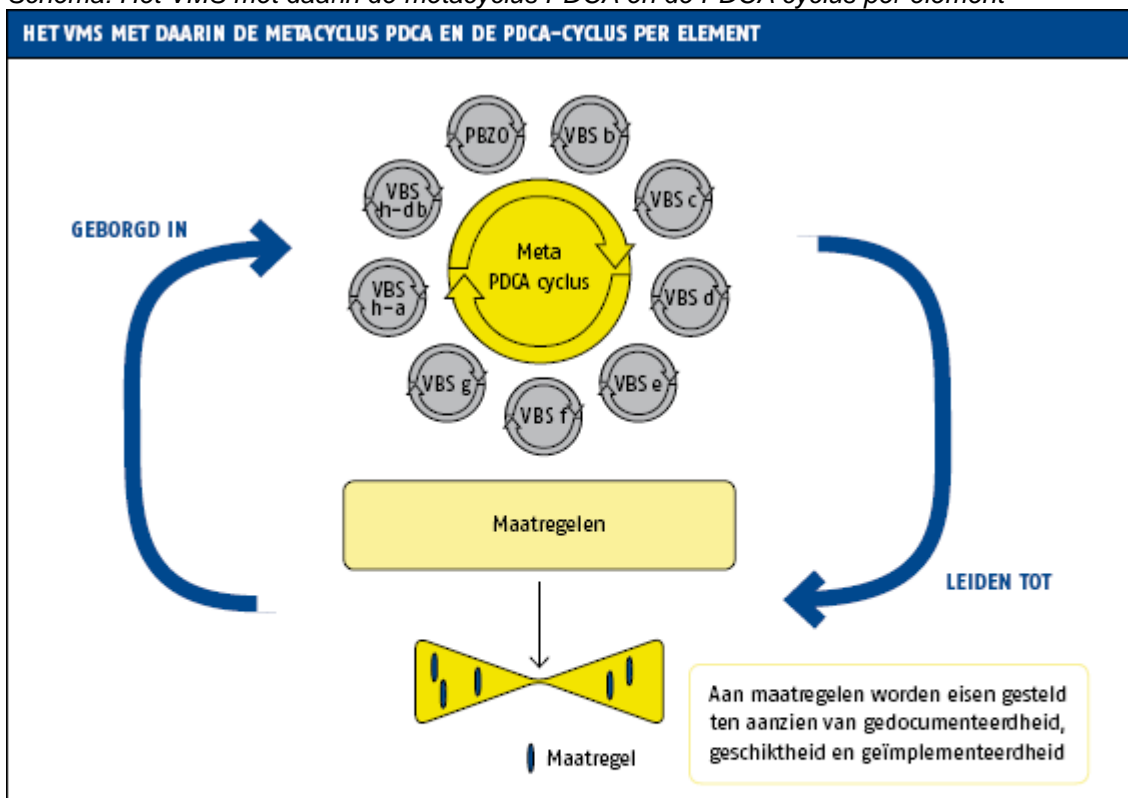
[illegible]

HET VMS MET DAARIN DE METACYCLUS PDCA EN DE PDCA-CYCLUS PER ELEMENT

PBZO

VBS b

VBS h-db

VBS c

GEBORGD IN

Meta PDCA cyclus

VBS h-a

VBS d

VBS g

VBS e

VBS f

Maatregelen

LEIDEN TOT

Aan maatregelen worden eisen gesteld ten aanzien van gedocumenteerdheid, geschiktheid en geïmplementeerdheid

Maatregel